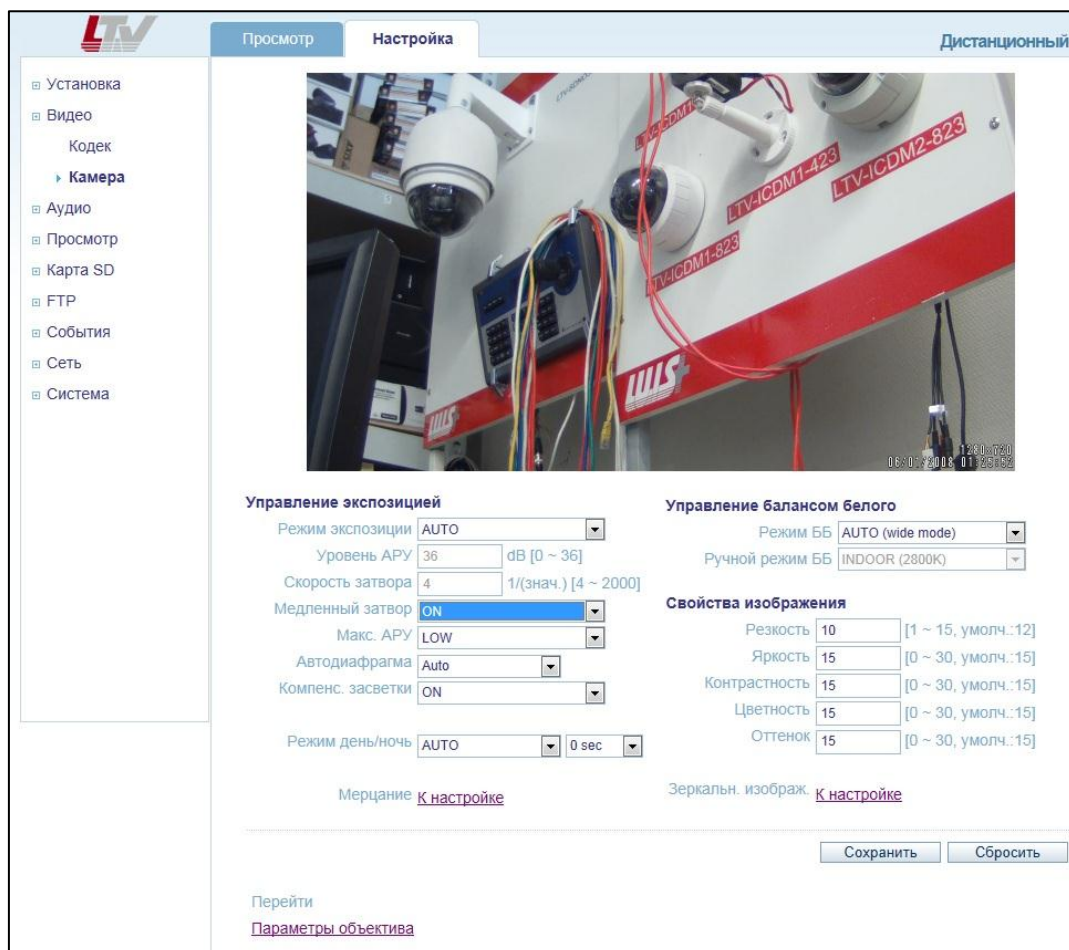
LTV

Просмотр Настройка

Дистанционный

⊞ Установка
⊞ Видео
Кодек
▸ Камера
⊞ Аудио
⊞ Просмотр
⊞ Карта SD
⊞ FTP
⊞ События
⊞ Сеть
⊞ Система

LTV-ICDM1 LTV-ICDM1-423 LTV-ICDM2-823 LTV-ICDM1-823

LWS

1280x720
06/01/2008 01:29:52

Управление экспозицией

Режим экспозиции AUTO
Уровень АРУ 36 dB [0 ~ 36]
Скорость затвора 4 1/(знач.) [4 ~ 2000]
Медленный затвор ON
Макс. АРУ LOW
Автодиафрагма Auto
Компенс. засветки ON

Режим день/ночь AUTO 0 sec

Мерцание К настройке

Управление балансом белого

Режим ББ AUTO (wide mode)
Ручной режим ББ INDOOR (2800K)

Свойства изображения

Резкость 10 [1 ~ 15, умолч.:12]
Яркость 15 [0 ~ 30, умолч.:15]
Контрастность 15 [0 ~ 30, умолч.:15]
Цветность 15 [0 ~ 30, умолч.:15]
Оттенок 15 [0 ~ 30, умолч.:15]

Зеркальн. изображ. К настройке

Сохранить Сбросить

Перейти
Параметры объектива